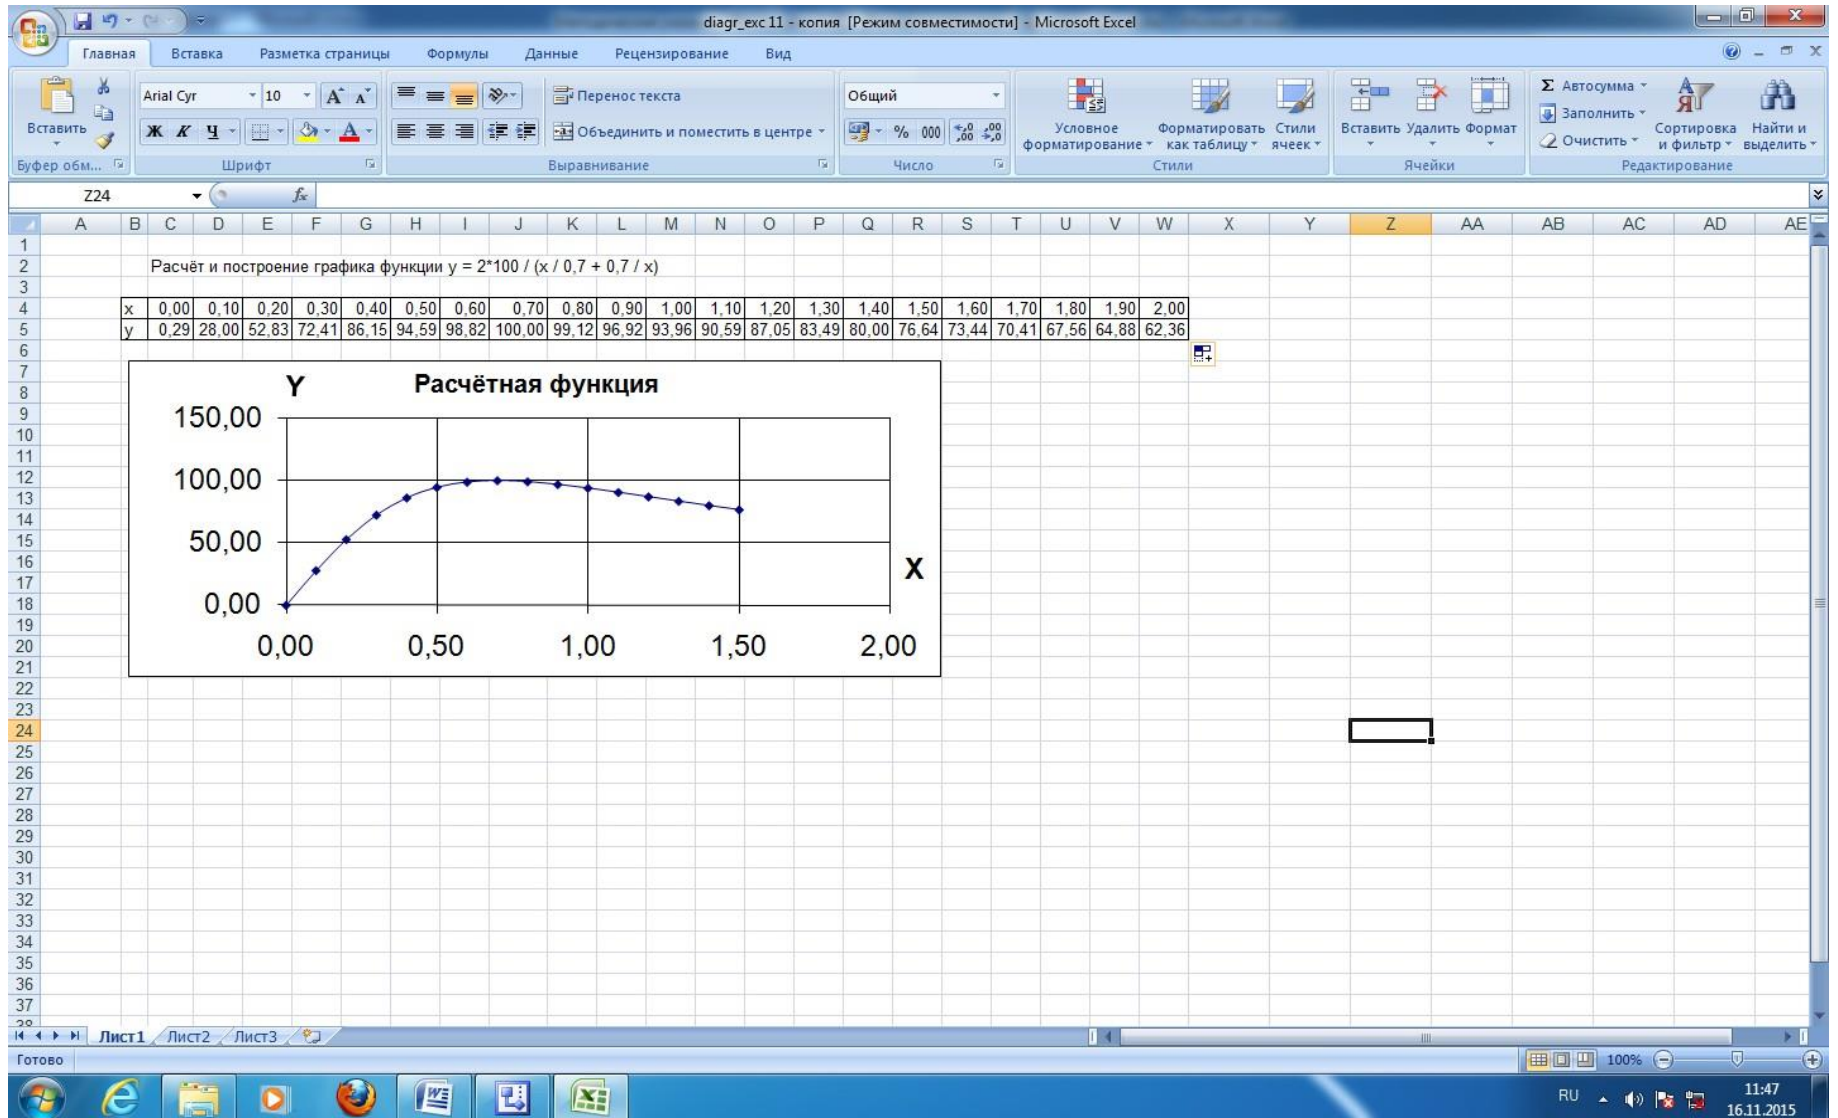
diagr_exc 11 - копия [Режим совместимости] - Microsoft Excel

Главная Вставка Разметка страницы Формулы Данные Рецензирование Вид

Вставить
Буфер обм...
Arial Cyr 10
Ж К Ч
Шрифт
Перенос текста
Объединить и поместить в центре
Выравнивание
Общий
% 000
Число
Условное форматирование
Форматировать как таблицу
Стили ячеек
Стили
Вставить Удалить Формат
Ячейки
Σ Автосумма
Заполнить
Очистить
Сортировка и фильтр
Найти и выделить
Редактирование

Z24 $f_x$

Расчёт и построение графика функции y = 2*100 / (x / 0,7 + 0,7 / x)

| x | 0,00 | 0,10 | 0,20 | 0,30 | 0,40 | 0,50 | 0,60 | 0,70 | 0,80 | 0,90 | 1,00 | 1,10 | 1,20 | 1,30 | 1,40 | 1,50 | 1,60 | 1,70 | 1,80 | 1,90 | 2,00 |
|---|---|---|---|---|---|---|---|---|---|---|---|---|---|---|---|---|---|---|---|---|---|
| y | 0,29 | 28,00 | 52,83 | 72,41 | 86,15 | 94,59 | 98,82 | 100,00 | 99,12 | 96,92 | 93,96 | 90,59 | 87,05 | 83,49 | 80,00 | 76,64 | 73,44 | 70,41 | 67,56 | 64,88 | 62,36 |

Y
Расчётная функция
150,00
100,00
50,00
0,00
X
0,00 0,50 1,00 1,50 2,00

Лист1 Лист2 Лист3
Готово
100%
RU 11:47 16.11.2015